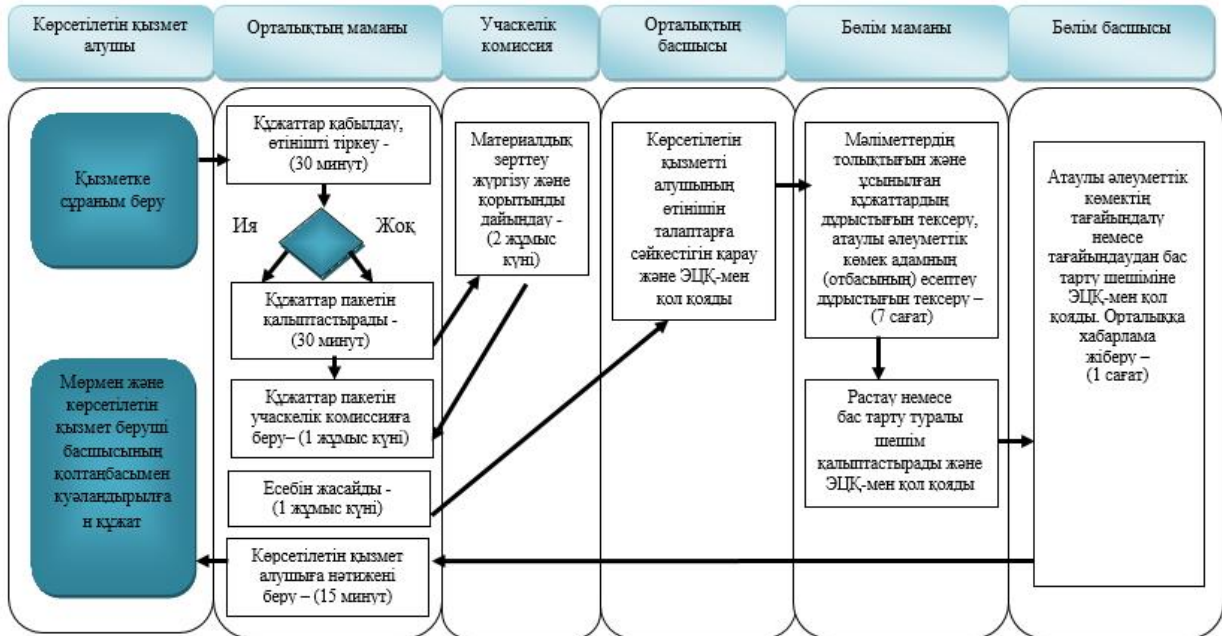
Көрсетілетін қызмет алушы

Орталықтың маманы

Учаскелік комиссия

Орталықтың басшысы

Бөлім маманы

Бөлім басшысы

Қызметке сұраным беру

Құжаттар қабылдау, өтінішті тіркеу - (30 минут)

Ия

Жоқ

Құжаттар пакетін қалыптастырады - (30 минут)

Құжаттар пакетін учаскелік комиссияға беру– (1 жұмыс күні)

Есебін жасайды - (1 жұмыс күні)

Көрсетілетін қызмет алушыға нәтижені беру – (15 минут)

Мөрмен және көрсетілетін қызмет берушi басшысының қолтаңбасымен куәландырылған құжат

Материалдық зерттеу жүргізу және қорытынды дайындау - (2 жұмыс күні)

Көрсетілетін қызметті алушының өтінішін талаптарға сәйкестігін қарау және ЭЦҚ-мен қол қояды

Мәліметтердің толықтығын және ұсынылған құжаттардың дұрыстығын тексеру, атаулы әлеуметтік көмек адамның (отбасының) есептеу дұрыстығын тексеру – (7 сағат)

Растау немесе бас тарту туралы шешім қалыптастырады және ЭЦҚ-мен қол қояды

Атаулы әлеуметтік көмектің тағайындалу немесе тағайындаудан бас тарту шешіміне ЭЦҚ-мен қол қояды. Орталыққа хабарлама жіберу – (1 сағат)